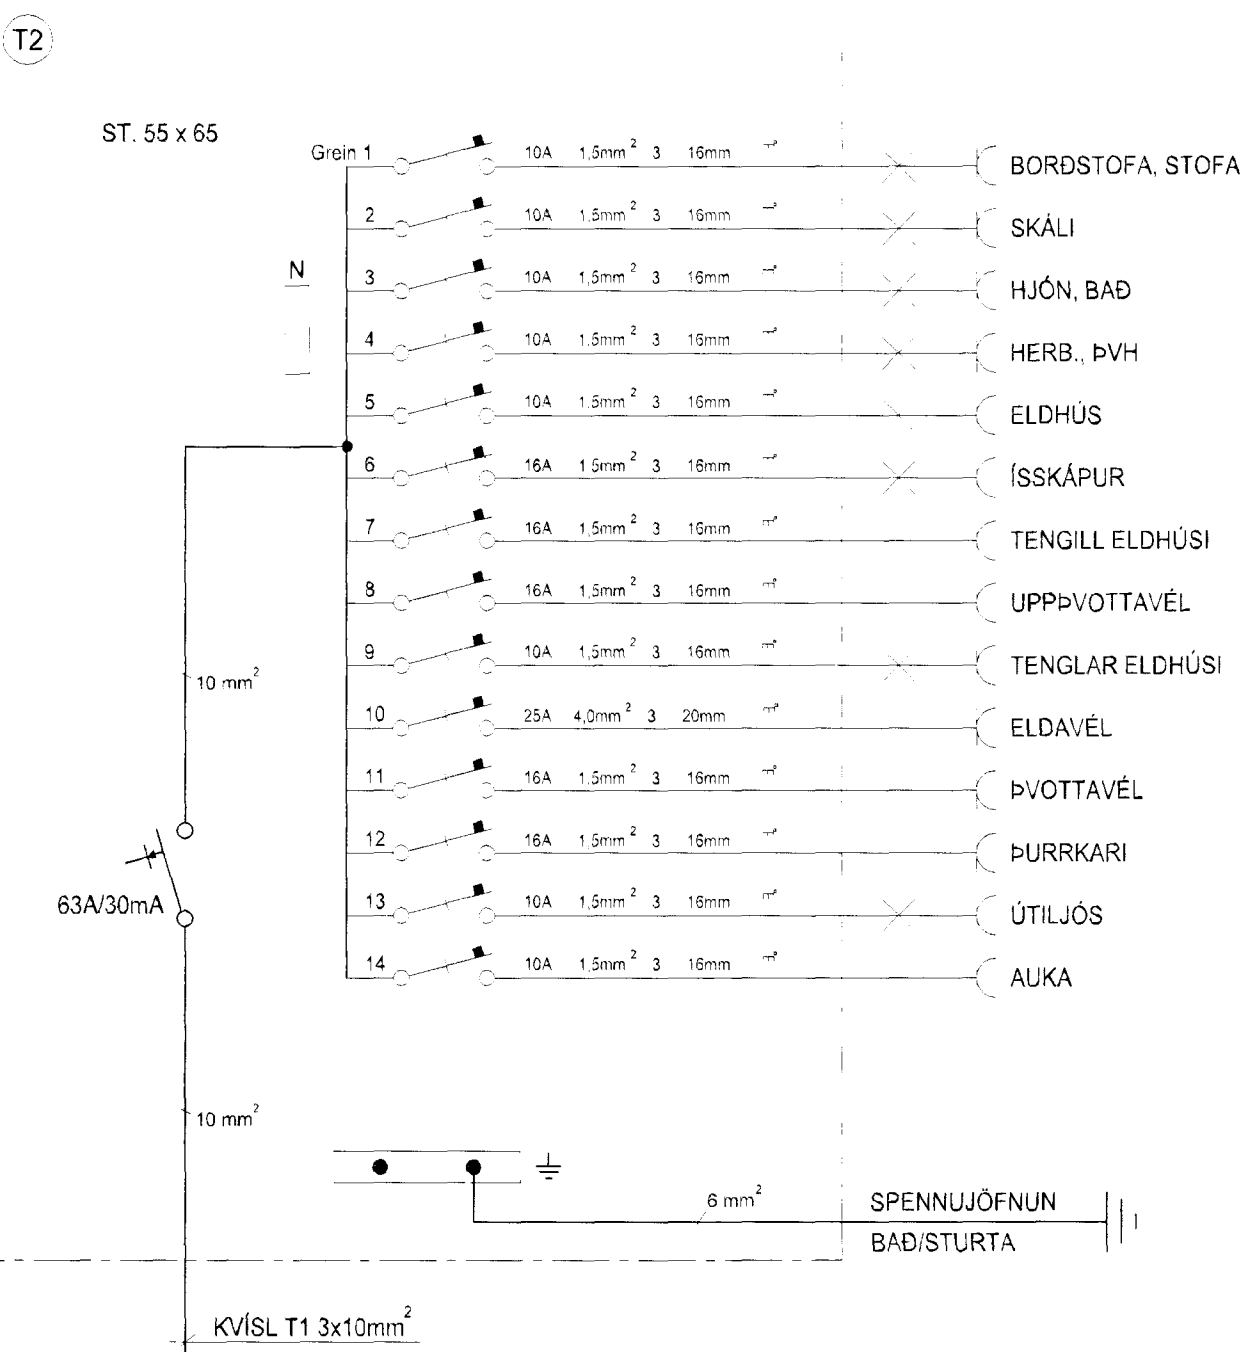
T2

ST. 55 x 65

N

Grein 1 10A $1,5mm^2$ 3 16mm BORÐSTOFA, STOFA
2 10A $1,5mm^2$ 3 16mm SKÁLI
3 10A $1,5mm^2$ 3 16mm HJÓN, BAÐ
4 10A $1,5mm^2$ 3 16mm HERB., ÞVH
5 10A $1,5mm^2$ 3 16mm ELDHÚS
6 16A $1,5mm^2$ 3 16mm ÍSSKÁPUR
7 16A $1,5mm^2$ 3 16mm TENGILL ELDHÚSI
8 16A $1,5mm^2$ 3 16mm UPPÞVOTTAVÉL
9 10A $1,5mm^2$ 3 16mm TENGLAR ELDHÚSI
10 25A $4,0mm^2$ 3 20mm ELDAVÉL
11 16A $1,5mm^2$ 3 16mm ÞVOTTAVÉL
12 16A $1,5mm^2$ 3 16mm ÞURRKARI
13 10A $1,5mm^2$ 3 16mm ÚTILJÓS
14 10A $1,5mm^2$ 3 16mm AUKA

$10 mm^2$

63A/30mA

$10 mm^2$

$6 mm^2$

SPENNUJÖFNUN
BAÐ/STURTA

KVÍSL T1 $3x10mm^2$